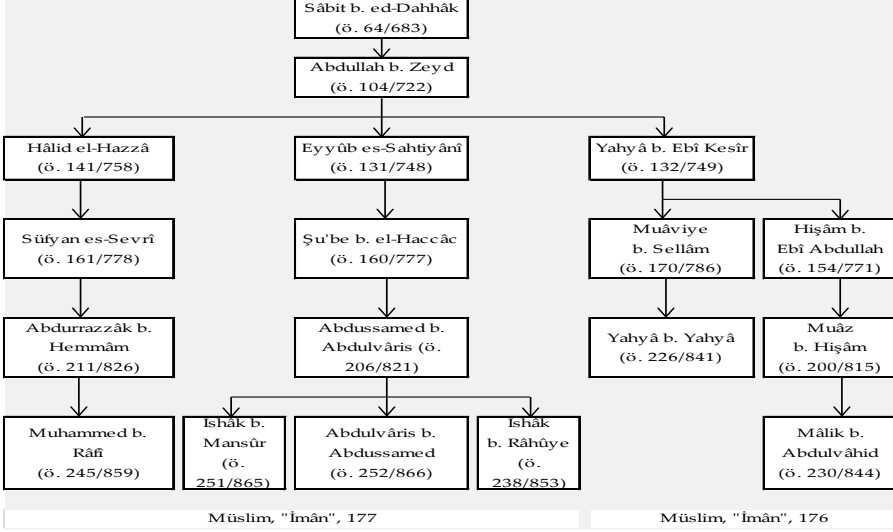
Sâbit b. ed-Dahhâk
(ö. 64/683)

Abdullah b. Zeyd
(ö. 104/722)

Hâlid el-Hazzâ
(ö. 141/758)

Eyyûb es-Sahtiyânî
(ö. 131/748)

Yahyâ b. Ebî Kesîr
(ö. 132/749)

Süfyan es-Sevrî
(ö. 161/778)

Şu'be b. el-Haccâc
(ö. 160/777)

Muâviye b. Sellâm
(ö. 170/786)

Hişâm b. Ebî Abdullah
(ö. 154/771)

Abdurrazzâk b. Hemmâm
(ö. 211/826)

Abdussamed b. Abdulvâris (ö. 206/821)

Yahyâ b. Yahyâ
(ö. 226/841)

Muâz b. Hişâm
(ö. 200/815)

Muhammed b. Râfî
(ö. 245/859)

Ishâk b. Mansûr (ö. 251/865)

Abdulvâris b. Abdussamed
(ö. 252/866)

Ishâk b. Râhûye (ö. 238/853)

Mâlik b. Abdulvâhid
(ö. 230/844)

Müslim, "İmân", 177

Müslim, "İmân", 176